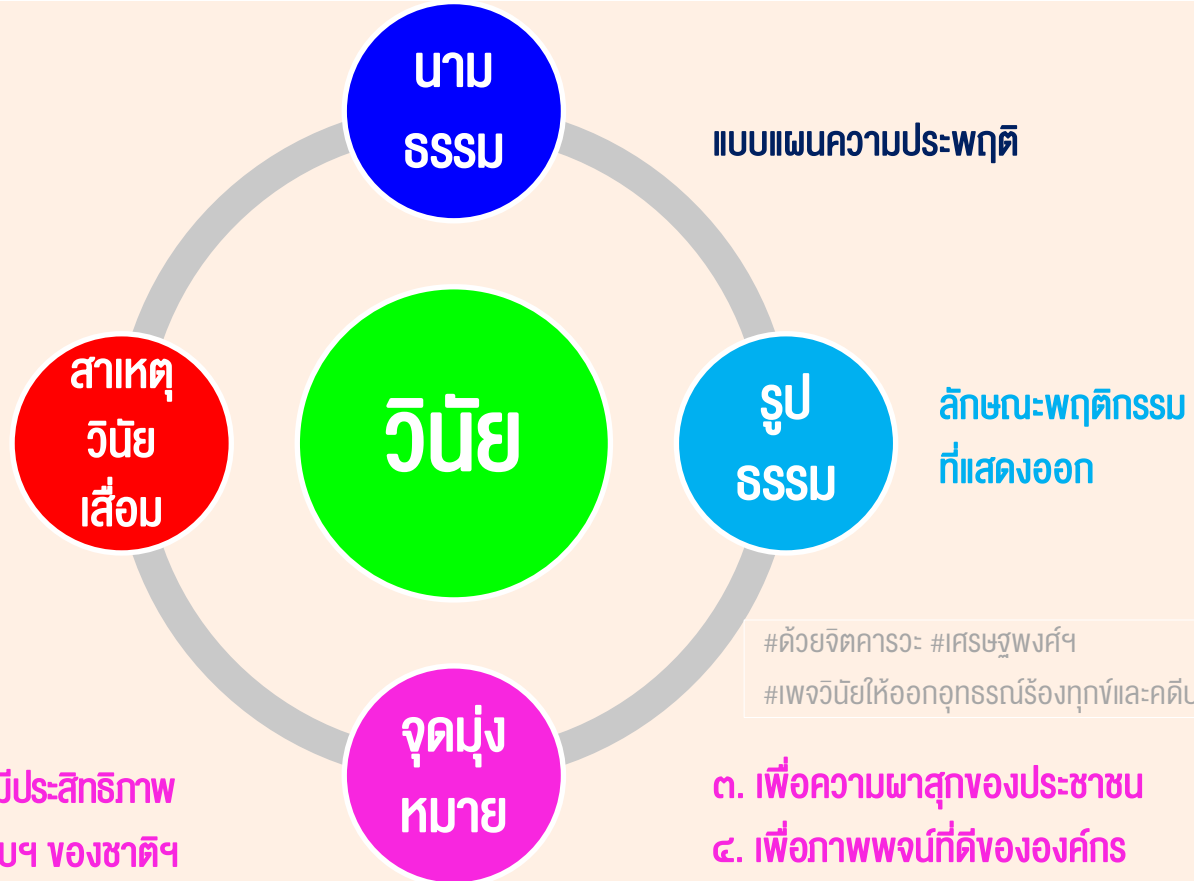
นาม
ธรรม

แบบแผนความประพฤติ

สาเหตุ
วินัย
เสื่อม

วินัย

รูป
ธรรม

ลักษณะพฤติกรรม
ที่แสดงออก

#ด้วยจิตคารวะ #เศรษฐพงศ์ฯ
#เพจวินัยให้ออกอุทธรณ์ร้องทุกข์และคดี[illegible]

จุดมุ่ง
หมาย

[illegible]มีประสิทธิภาพ
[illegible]บฯ ของชาติฯ

๓. เพื่อความผาสุกของประชาชน
๔. เพื่อภาพพจน์ที่ดีขององค์กร